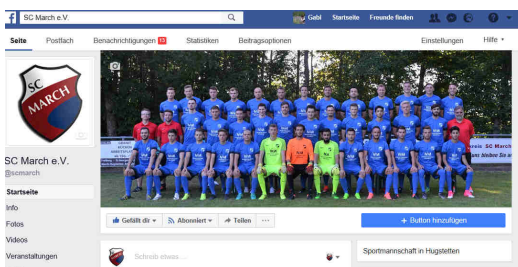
SC March e.V.

Gabi Startseite Freunde finden

Seite Postfach Benachrichtigungen 15 Statistiken Beitragsoptionen Einstellungen Hilfe

SC MARCH

SC March e.V.
@scmarch

Startseite
Info
Fotos
Videos
Veranstaltungen

Gefällt dir Abonniert Teilen ···

+ Button hinzufügen

Schreib etwas...

Sportmannschaft in Hugstetten

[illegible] SC March
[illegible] bleibe Sie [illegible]